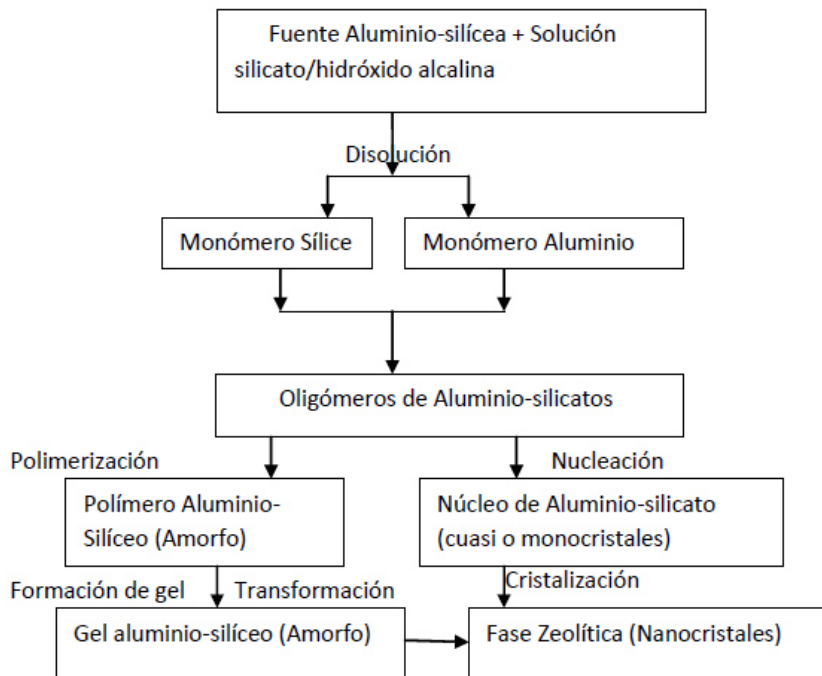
Fuente Aluminio-silícea + Solución silicato/hidróxido alcalina

Disolución

Monómero Sílice

Monómero Aluminio

Oligómeros de Aluminio-silicatos

Polimerización

Nucleación

Polímero Aluminio-Silíceo (Amorfo)

Núcleo de Aluminio-silicato (cuasi o monocristales)

Formación de gel

Transformación

Cristalización

Gel aluminio-silíceo (Amorfo)

Fase Zeolítica (Nanocristales)